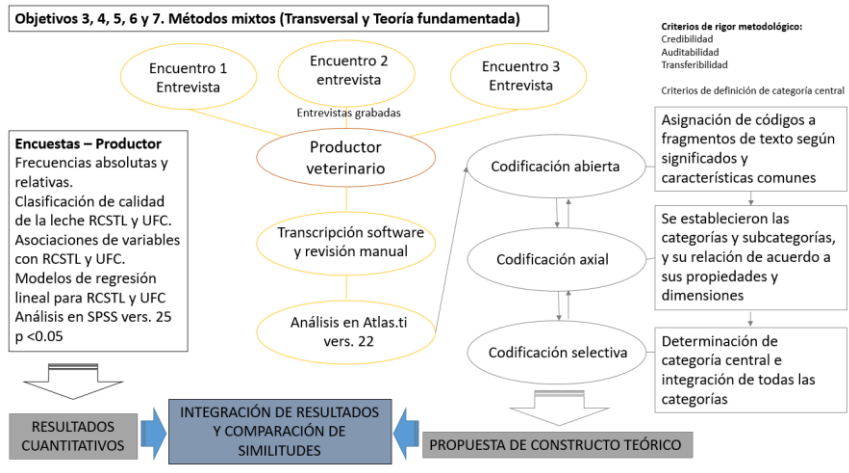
Objetivos 3, 4, 5, 6 y 7. Métodos mixtos (Transversal y Teoría fundamentada)

Criterios de rigor metodológico:
Credibilidad
Auditabilidad
Transferibilidad

Criterios de definición de categoría central

Encuentro 1
Entrevista

Encuentro 2
entrevista

Encuentro 3
Entrevista

Entrevistas grabadas

Encuestas – Productor
Frecuencias absolutas y relativas.
Clasificación de calidad de la leche RCSTL y UFC.
Asociaciones de variables con RCSTL y UFC.
Modelos de regresión lineal para RCSTL y UFC
Análisis en SPSS vers. 25
p <0.05

Productor veterinario

Transcripción software y revisión manual

Análisis en Atlas.ti vers. 22

Codificación abierta

Codificación axial

Codificación selectiva

Asignación de códigos a fragmentos de texto según significados y características comunes

Se establecieron las categorías y subcategorías, y su relación de acuerdo a sus propiedades y dimensiones

Determinación de categoría central e integración de todas las categorías

RESULTADOS CUANTITATIVOS

INTEGRACIÓN DE RESULTADOS Y COMPARACIÓN DE SIMILITUDES

PROPUESTA DE CONSTRUCTO TEÓRICO